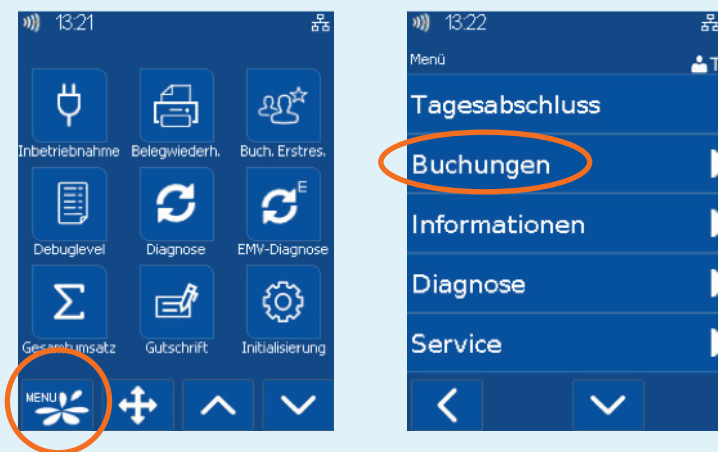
13:21

Inbetriebnahme
Belegwiederh.
Buch. Erstres.
Debuglevel
Diagnose
EMV-Diagnose
E
Gesamtumsatz
Gutschrift
Initialisierung
MENU

13:22
Menü
T
Tagesabschluss
Buchungen
Informationen
Diagnose
Service